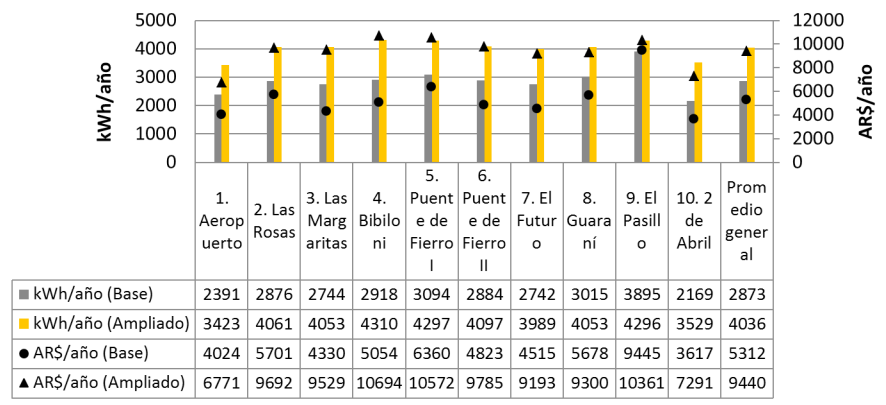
kWh/año

AR$/año

5000
4000
3000
2000
1000
0

12000
10000
8000
6000
4000
2000
0

| | 1. Aeropuerto | 2. Las Rosas | 3. Las Margaritas | 4. Bibiloni | 5. Puente de Fierro I | 6. Puente de Fierro II | 7. El Futuro | 8. Guaraní | 9. El Pasillo | 10. 2 de Abril | Promedio general |
|---|---|---|---|---|---|---|---|---|---|---|---|
| kWh/año (Base) | 2391 | 2876 | 2744 | 2918 | 3094 | 2884 | 2742 | 3015 | 3895 | 2169 | 2873 |
| kWh/año (Ampliado) | 3423 | 4061 | 4053 | 4310 | 4297 | 4097 | 3989 | 4053 | 4296 | 3529 | 4036 |
| AR$/año (Base) | 4024 | 5701 | 4330 | 5054 | 6360 | 4823 | 4515 | 5678 | 9445 | 3617 | 5312 |
| AR$/año (Ampliado) | 6771 | 9692 | 9529 | 10694 | 10572 | 9785 | 9193 | 9300 | 10361 | 7291 | 9440 |